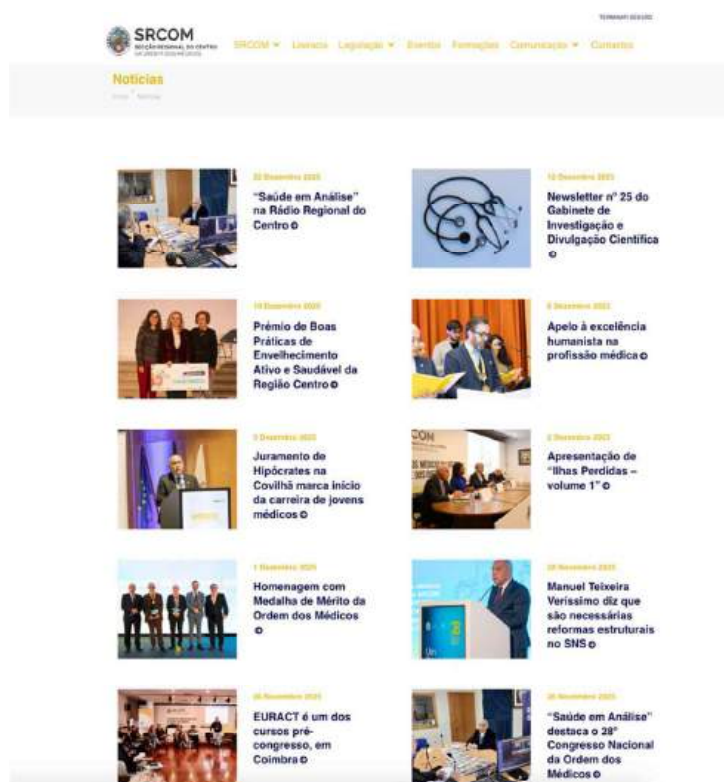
TERMINAR SESSÃO

SRCOM
SECÇÃO REGIONAL DO CENTRO DA ORDEM DOS MÉDICOS

SRCOM ▾ Livraria Legislação ▾ Eventos Formações Comunicação ▾ Contactos

Notícias

Início Notícias

22 Dezembro 2025
"Saúde em Análise" na Rádio Regional do Centro

12 Dezembro 2025
Newsletter nº 25 do Gabinete de Investigação e Divulgação Científica

10 Dezembro 2025
Prémio de Boas Práticas de Envelhecimento Ativo e Saudável da Região Centro

5 Dezembro 2025
Apelo à excelência humanista na profissão médica

3 Dezembro 2025
Juramento de Hipócrates na Covilhã marca início da carreira de jovens médicos

2 Dezembro 2025
Apresentação de "Ilhas Perdidas – volume 1"

1 Dezembro 2025
Homenagem com Medalha de Mérito da Ordem dos Médicos

28 Novembro 2025
Manuel Teixeira Veríssimo diz que são necessárias reformas estruturais no SNS

26 Novembro 2025
EURACT é um dos cursos pré-congresso, em Coimbra

26 Novembro 2025
"Saúde em Análise" destaca o 28º Congresso Nacional da Ordem dos Médicos